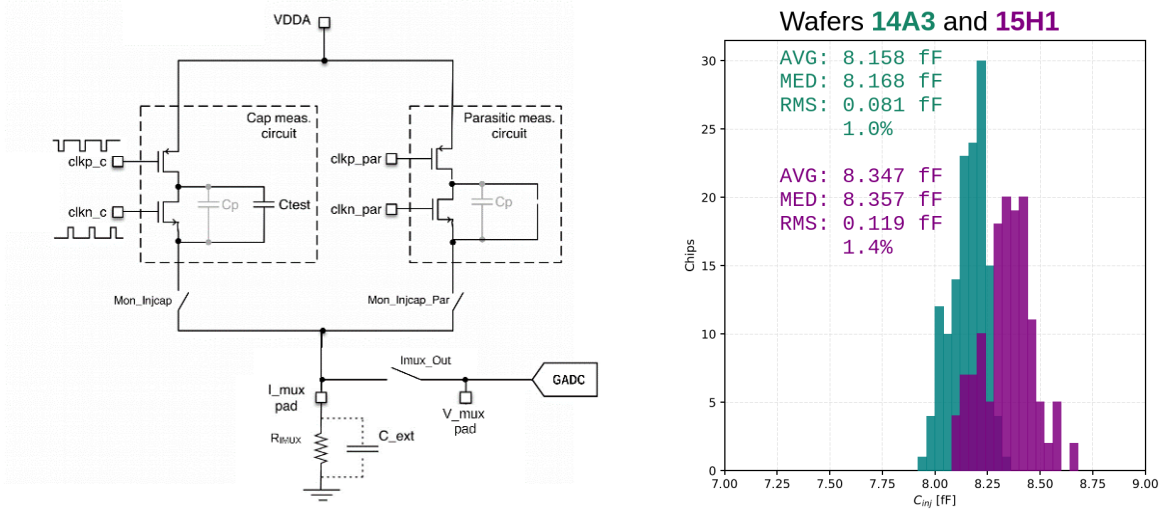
VDDA

Cap meas. circuit

Parasitic meas. circuit

clkp_c

clkn_c

Cp

Ctest

clkp_par

clkn_par

Cp

Mon_Injcap

Mon_Injcap_Par

Imux_Out

GADC

I_mux pad

V_mux pad

$R_{IMUX}$

C_ext

Wafers 14A3 and 15H1

AVG: 8.158 fF
MED: 8.168 fF
RMS: 0.081 fF
1.0%

AVG: 8.347 fF
MED: 8.357 fF
RMS: 0.119 fF
1.4%

Chips

0
5
10
15
20
25
30

7.00 7.25 7.50 7.75 8.00 8.25 8.50 8.75 9.00

$C_{inj}$ [fF]